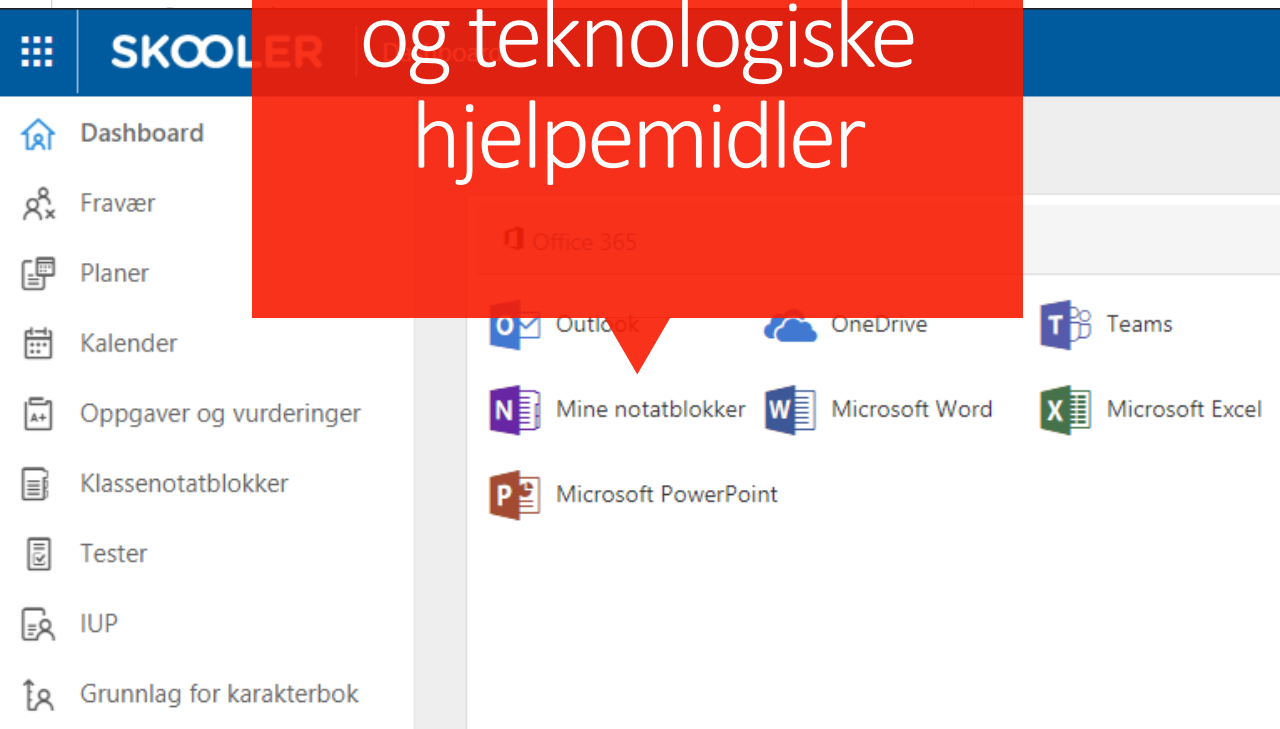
SKOOLER

og teknologiske hjelpemidler

Dashboard
Fravær
Planer
Kalender
Oppgaver og vurderinger
Klassenotatblokker
Tester
IUP
Grunnlag for karakterbok

Office 365

Outlook
OneDrive
Teams
Mine notatblokker
Microsoft Word
Microsoft Excel
Microsoft PowerPoint